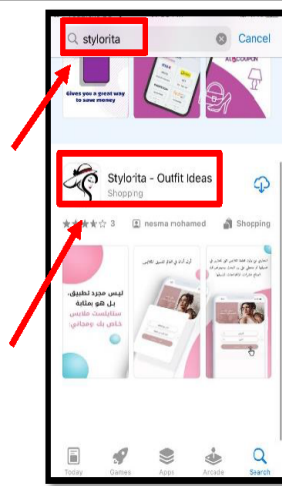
stylorita

Cancel

Gives you a great way to save money

ALCOUPON

Stylorita - Outfit Ideas

Shopping

3

nesma mohamed

Shopping

ليس مجرد تطبيق، بل هو بمثابة ستايليست ملابس خاص بك ومجاني

Today

Games

Apps

Arcade

Search